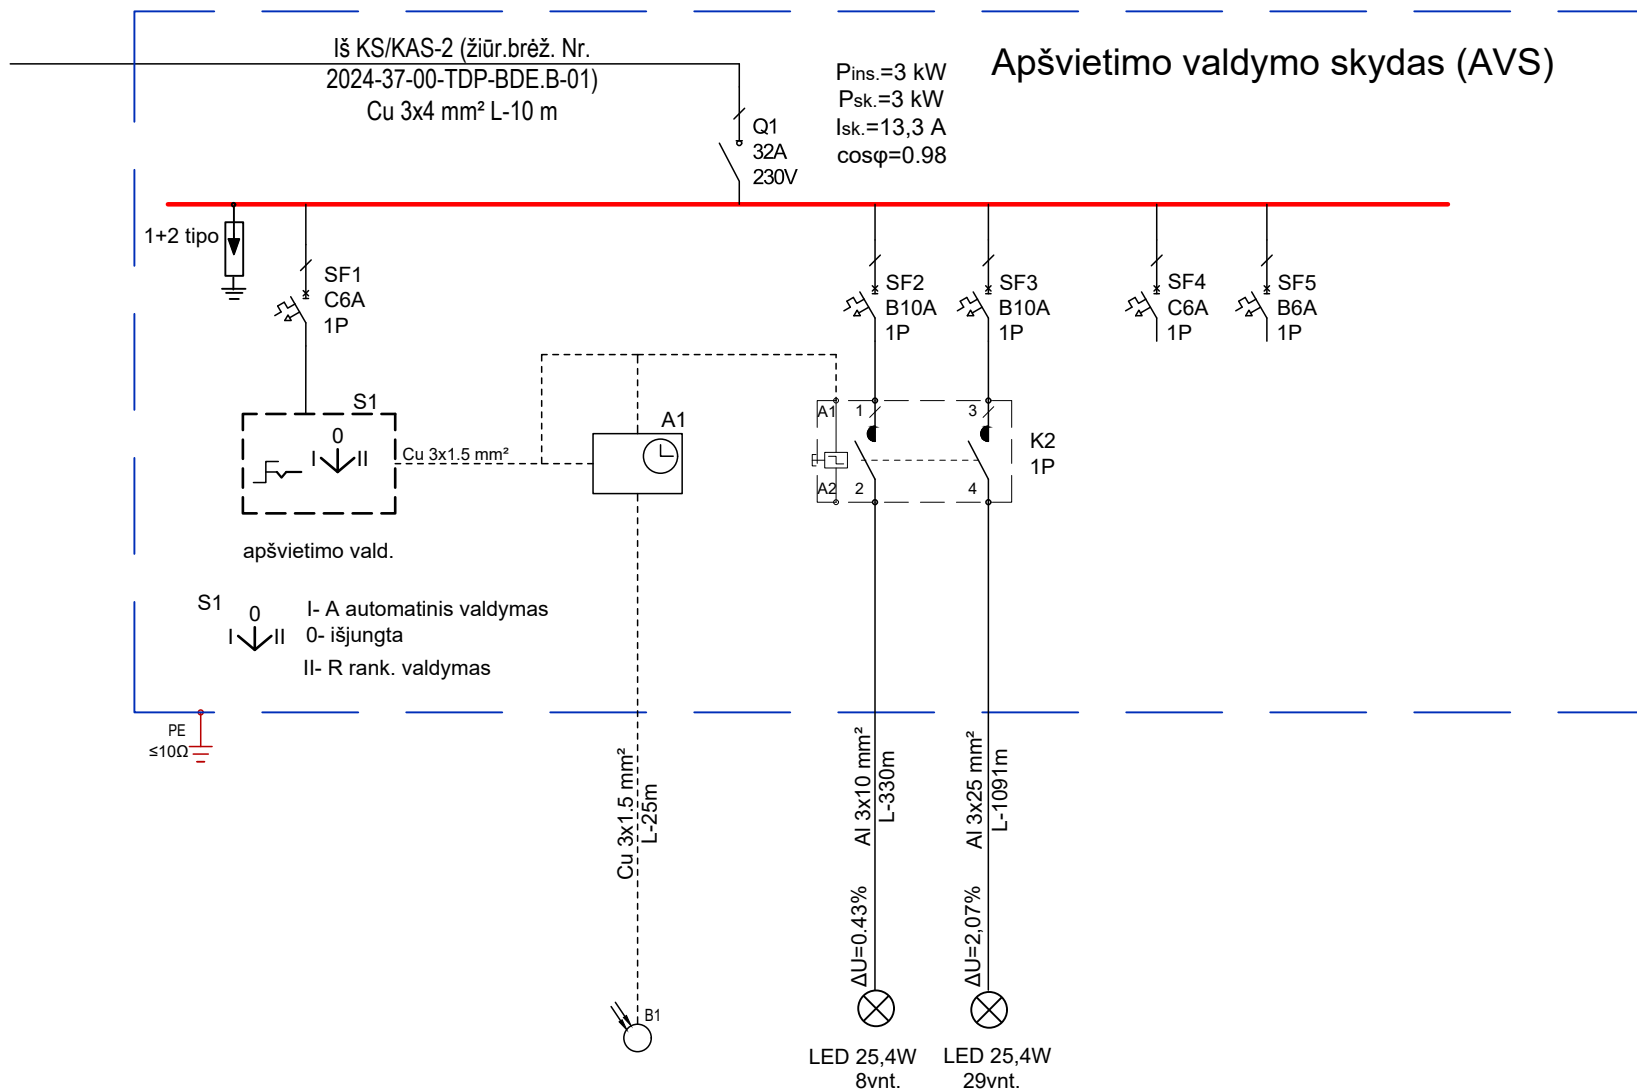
Iš KS/KAS-2 (žiūr.brėž. Nr. 2024-37-00-TDP-BDE.B-01) Cu 3x4 mm² L-10 m

Pins.=3 kW
Psk.=3 kW
Isk.=13,3 A
cosφ=0.98

Apšvietimo valdymo skydas (AVS)

Q1
32A
230V

1+2 tipo

SF1
C6A
1P

SF2
B10A
1P

SF3
B10A
1P

SF4
C6A
1P

SF5
B6A
1P

S1
0
I II

Cu 3x1.5 mm²

A1

A1
1
3
K2
1P
A2
2
4

apšvietimo vald.

S1
0
I II
I- A automatinis valdymas
0- išjungta
II- R rank. valdymas

PE
≤10Ω

Cu 3x1,5 mm²
L-25m

Al 3x10 mm²
L-330m

Al 3x25 mm²
L-1091m

ΔU=0.43%

ΔU=2,07%

B1

LED 25,4W
8vnt.

LED 25,4W
29vnt.